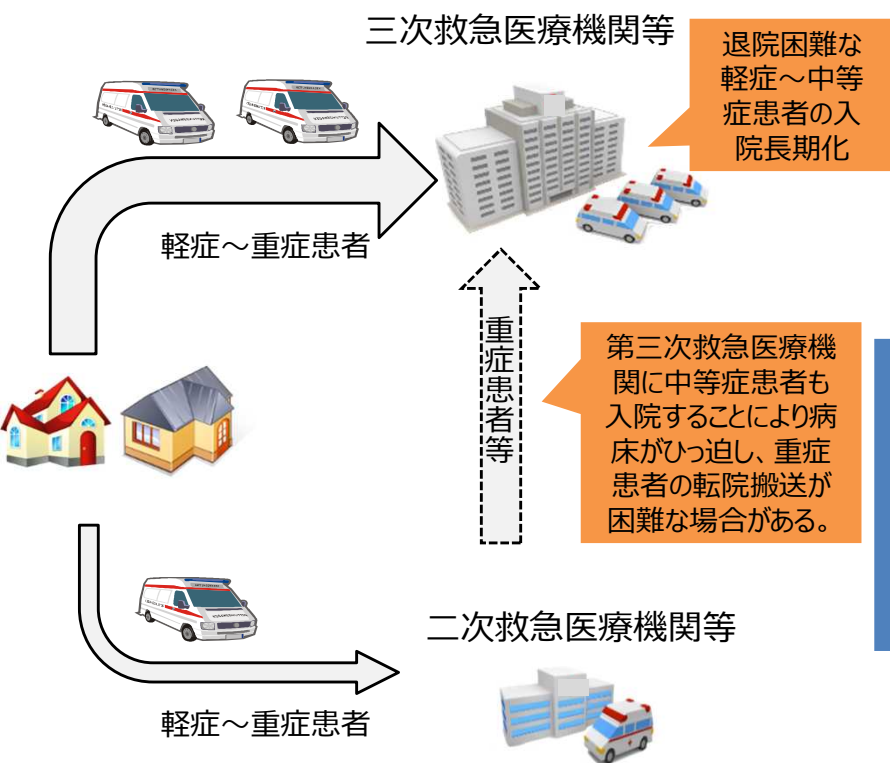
三次救急医療機関等

退院困難な軽症～中等症患者の入院長期化

軽症～重症患者

重症患者等

第三次救急医療機関に中等症患者も入院することにより病床がひっ迫し、重症患者の転院搬送が困難な場合がある。

二次救急医療機関等

軽症～重症患者